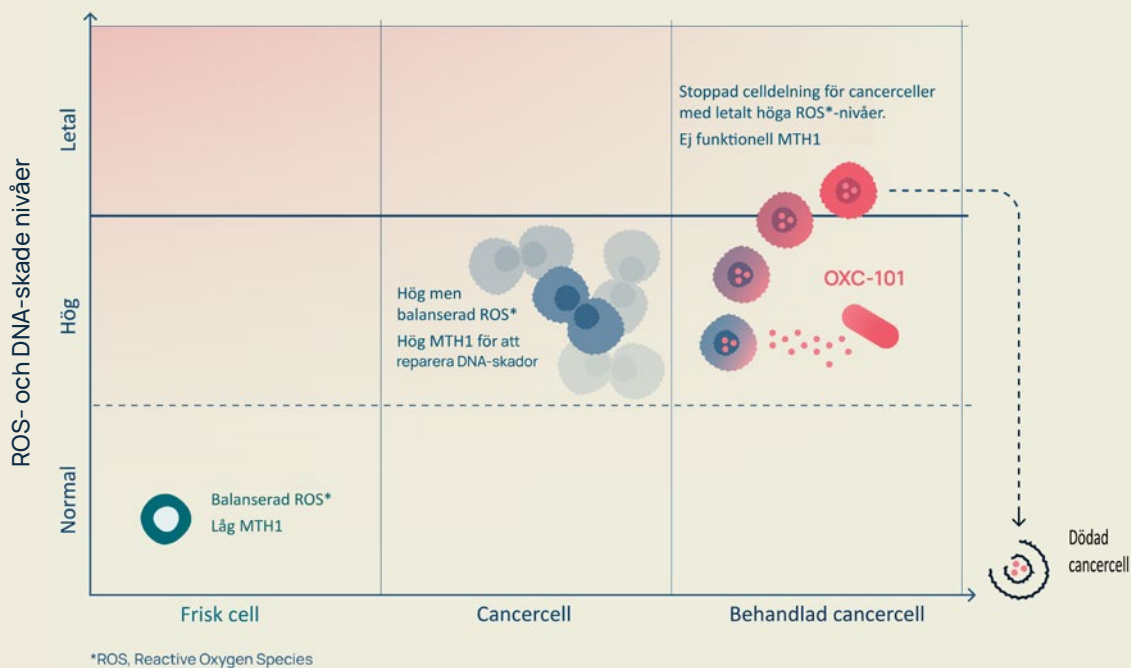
ROS- och DNA-skade nivåer

Letal

Hög

Normal

Stoppad celldelning för cancerceller med letalt höga ROS*-nivåer.
Ej funktionell MTH1

Hög men balanserad ROS*
Hög MTH1 för att reparera DNA-skador

OXC-101

Balanserad ROS*
Låg MTH1

Dödad cancercell

Frisk cell

Cancercell

Behandlad cancercell

*ROS, Reactive Oxygen Species